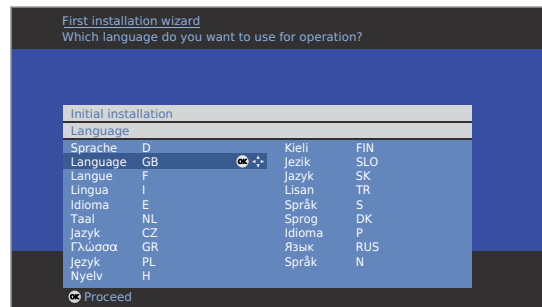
First installation wizard
Which language do you want to use for operation?

Initial installation
Language

| | | | |
|---|---|---|---|
| Sprache | D | Kieli | FIN |
| Language | GB | Jezik | SLO |
| Langue | F | Jazyk | SK |
| Lingua | I | Lisan | TR |
| Idioma | E | Språk | S |
| Taal | NL | Sprog | DK |
| Jazyk | CZ | Idioma | P |
| Γλώσσα | GR | Язык | RUS |
| Jezyk | PL | Språk | N |
| Nyelv | H | | |

OK

OK Proceed